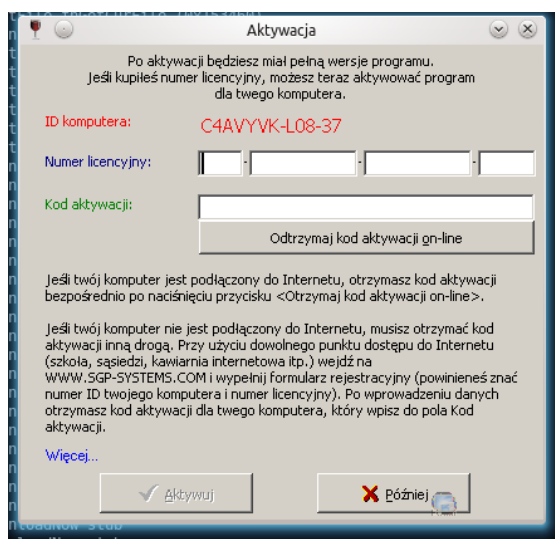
Aktywacja

Po aktywacji będziesz miał pełną wersje programu.
Jeśli kupiłeś numer licencyjny, możesz teraz aktywować program dla twego komputera.

ID komputera: C4AVYVK-L08-37

Numer licencyjny: - - -

Kod aktywacji:

Odtrzymaj kod aktywacji on-line

Jeśli twój komputer jest podłączony do Internetu, otrzymasz kod aktywacji bezpośrednio po naciśnięciu przycisku <Otrzymaj kod aktywacji on-line>.

Jeśli twój komputer nie jest podłączony do Internetu, musisz otrzymać kod aktywacji inną drogą. Przy użyciu dowolnego punktu dostępu do Internetu (szkoła, sąsiedzi, kawiarnia internetowa itp.) wejdź na WWW.SGP-SYSTEMS.COM i wypełnij formularz rejestracyjny (powinieneś znać numer ID twojego komputera i numer licencyjny). Po wprowadzeniu danych otrzymasz kod aktywacji dla twego komputera, który wpisz do pola Kod aktywacji.

Więcej...

Aktywuj

Później